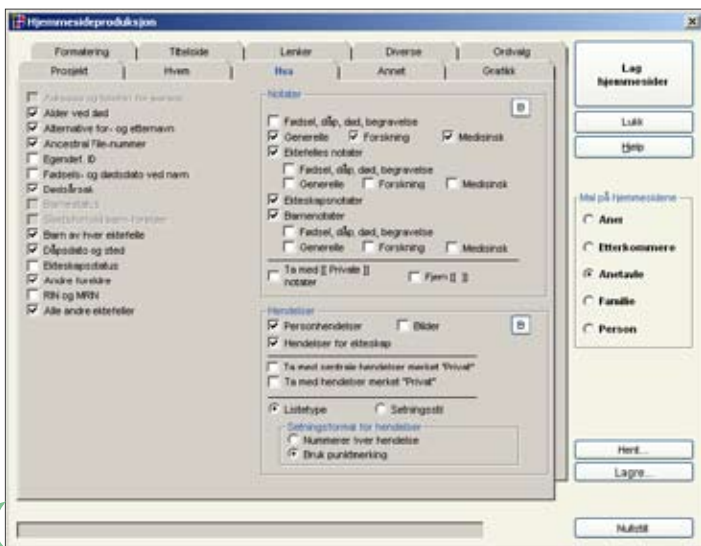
Hjemmesideproduksjon

Formatering | Tittelside | Lenker | Diverse | Ordvalg
Prosjekt | Hvem | Hva | Annet | Grafikk

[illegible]
Alder ved død
Alternative for- og etternavn
Ancestral File-nummer
Egendef. ID
Fødsels- og dødsdato ved navn
Dødsårsak
Barnestatus
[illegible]
Barn av hver ektefelle
Dåpsdato og sted
Ekteskapsstatus
Andre foreldre
RIN og MRIN
Alle andre ektefeller

Notater
Fødsel, dåp, død, begravelse
Generelle
Forskning
Medisinsk
Ektefelles notater
Fødsel, dåp, død, begravelse
Generelle
Forskning
Medisinsk
Ekteskapsnotater
Barnenotater
Fødsel, dåp, død, begravelse
Generelle
Forskning
Medisinsk
Ta med [[ Private ]] notater
Fjern [[ ]]

Hendelser
Personhendelser
Bilder
Hendelser for ekteskap
Ta med sentrale hendelser merket "Privat"
Ta med hendelser merket "Privat"
Listetype
Setningsstil
Setningsformat for hendelser
Nummerer hver hendelse
Bruk punktmerking

Lag hjemmesider
Lukk
Hjelp
Mal på hjemmesidene
Aner
Etterkommere
Anetavle
Familie
Person
Hent...
Lagre...
Nullstill